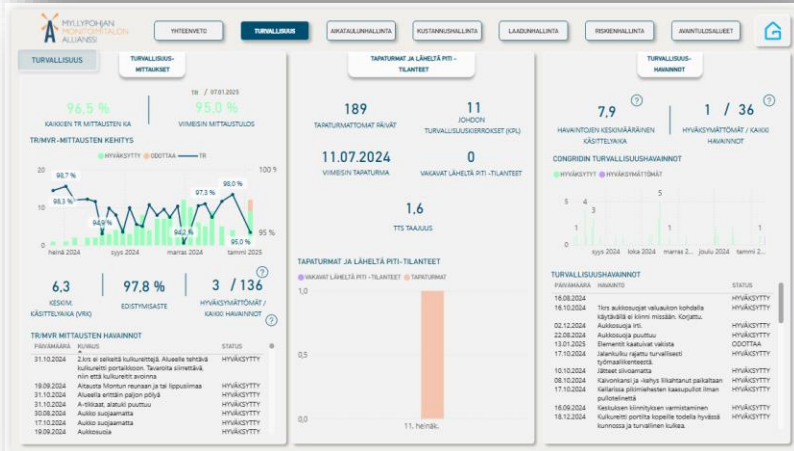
MYLLYPOHJAN MONITOIMITALON ALLIANSSI

YHTEENVETO | TURVALLISUUS | AIKATAULUNHALLINTA | KUSTANNUSHALLINTA | LAADUNHALLINTA | RISKIENHALLINTA | AVAINTULOSALUEET

TURVALLISUUS

TURVALLISUUS-MITTAUKSET

TR / 07.01.2025

96.5 %
KAIKKIEN TR MITTAUSTEN KA

95.0 %
VIIMEISIN MITTAUSTULOS

TR/MVR -MITTAUSTEN KEHITYS

HYVÄKSYTTY ODOTTAA TR

98.7 %
98.3 %
94.9 %
94.2 %
97.3 %
98.0 %
95.0 %
100 %
95 %
20
10
0
heinä 2024 syys 2024 marras 2024 tammi 2025

6,3
KESKIM. KÄSITTELYAIKA (VRK)

97.8 %
EDISTYMISASTE

3 / 136
HYVÄKSYMÄTTÖMÄT / KAIKKI HAVAINNOT

TR/MVR MITTAUSTEN HAVAINNOT

| PÄIVÄMÄÄRÄ | KUVAUS | STATUS |
|---|---|---|
| 31.10.2024 | 2.krs ei selkeitä kulkureittejä. Alueelle tehtävä kulkureitti portaikkoon. Tavaroita siirrettävä, niin että kulkureitti avoinna | HYVÄKSYTTY |
| 19.09.2024 | Aitausta Montun reunaan ja tai lippusiimaa | HYVÄKSYTTY |
| 31.10.2024 | Alueella erittäin paljon pölyä | HYVÄKSYTTY |
| 31.10.2024 | A-tikkaat, alatuki puuttuu | HYVÄKSYTTY |
| 30.08.2024 | Aukko suojaamatta | HYVÄKSYTTY |
| 31.10.2024 | Aukko suojaamatta | HYVÄKSYTTY |
| 19.09.2024 | Aukkosuoja | HYVÄKSYTTY |

TAPATURMAT JA LÄHELTÄ PITI -TILANTEET

189
TAPATURMATTOMAT PÄIVÄT

11
JOHDON TURVALLISUUSKIERROKSET (KPL)

11.07.2024
VIIMEISIN TAPATURMA

0
VAKAVAT LÄHELTÄ PITI -TILANTEET

1,6
TTS TAAJUUS

TAPATURMAT JA LÄHELTÄ PITI -TILANTEET

VAKAVAT LÄHELTÄ PITI -TILANTEET TAPATURMAT

1,0
0,5
0,0
11. heinäk.

TURVALLISUUS-HAVAINNOT

7,9
HAVAINTOJEN KESKIMÄÄRÄINEN KÄSITTELYAIKA

1 / 36
HYVÄKSYMÄTTÖMÄT / KAIKKI HAVAINNOT

CONGRIDIN TURVALLISUUSHAVAINNOT

HYVÄKSYTTY HYVÄKSYMÄTTÖMÄT

5
4
5
1
1
syys 2024 loka 2024 marras 2024 joulu 2024 tammi 2025

TURVALLISUUSHAVAINNOT

| PÄIVÄMÄÄRÄ | HAVAINTO | STATUS |
|---|---|---|
| 16.08.2024 | | HYVÄKSYTTY |
| 16.10.2024 | 1krs aukkosuojat valuaukon kohdalla käytävällä ei kiinni missään. Korjattu. | HYVÄKSYTTY |
| 02.12.2024 | Aukkosuoja irti. | HYVÄKSYTTY |
| 22.08.2024 | Aukkosuoja puuttuu | HYVÄKSYTTY |
| 13.01.2025 | Elementit kaatuivat vaikeita | ODOTTAA |
| 17.10.2024 | Jalankulku rajattu turvallisesti työmaaliikenteestä. | HYVÄKSYTTY |
| 10.10.2024 | Jätteet siivoamatta | HYVÄKSYTTY |
| 08.10.2024 | Kaivonkansi ja -ilahys liikahtanut paikaltaan | HYVÄKSYTTY |
| 17.10.2024 | Kallarissa pikimiehesten kaasupullot ilman pullotelinettä | HYVÄKSYTTY |
| 16.09.2024 | Keskuksen kiinnityksen varmistaminen | HYVÄKSYTTY |
| 18.12.2024 | Kulkureitti portilta kopeille todella hyvässä kunnossa ja turvallinen kulkea. | HYVÄKSYTTY |